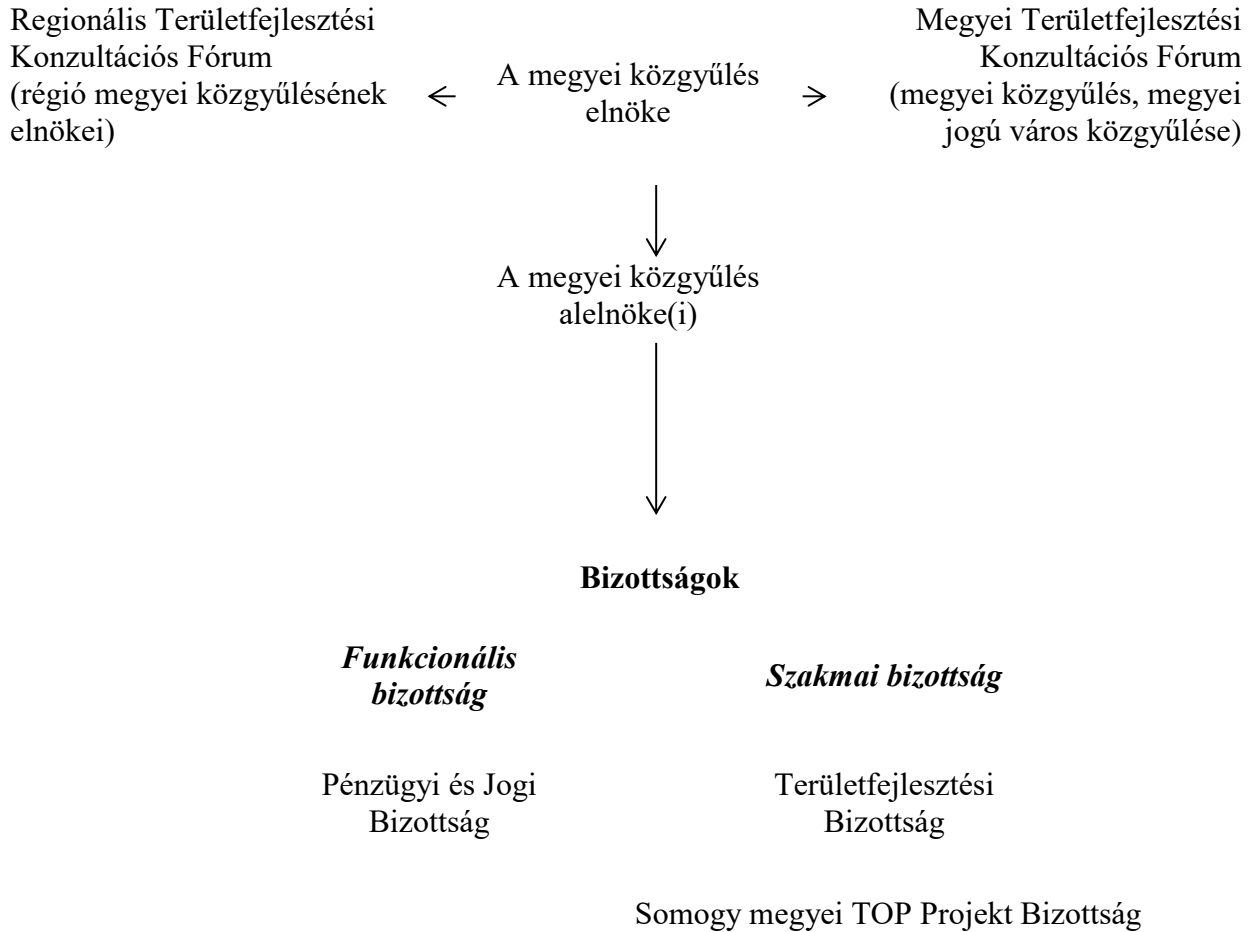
Regionális Területfejlesztési Konzultációs Fórum (régió megyei közgyűlésének elnökei)

A megyei közgyűlés elnöke

Megyei Területfejlesztési Konzultációs Fórum (megyei közgyűlés, megyei jogú város közgyűlése)

A megyei közgyűlés alelnöke(i)

**Bizottságok**

***Funkcionális bizottság***

***Szakmai bizottság***

Pénzügyi és Jogi Bizottság

Területfejlesztési Bizottság

Somogy megyei TOP Projekt Bizottság